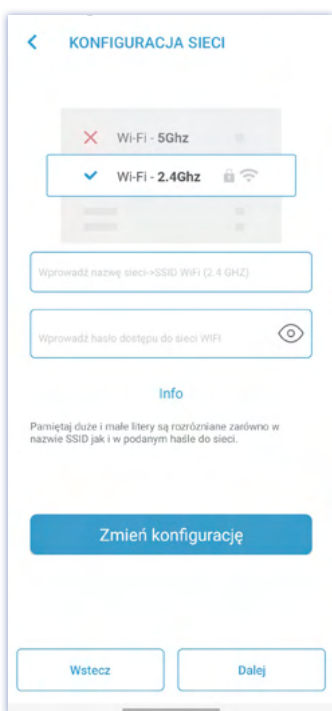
KONFIGURACJA SIECI

Wi-Fi - 5Ghz

Wi-Fi - 2.4Ghz

Wprowadź nazwę sieci->SSID WiFi (2.4 GHZ)

Wprowadź hasło dostępu do sieci WIFI

Info

Pamiętaj duże i małe litery są rozróżniane zarówno w nazwie SSID jak i w podanym haśle do sieci.

Zmień konfigurację

Wstecz

Dalej